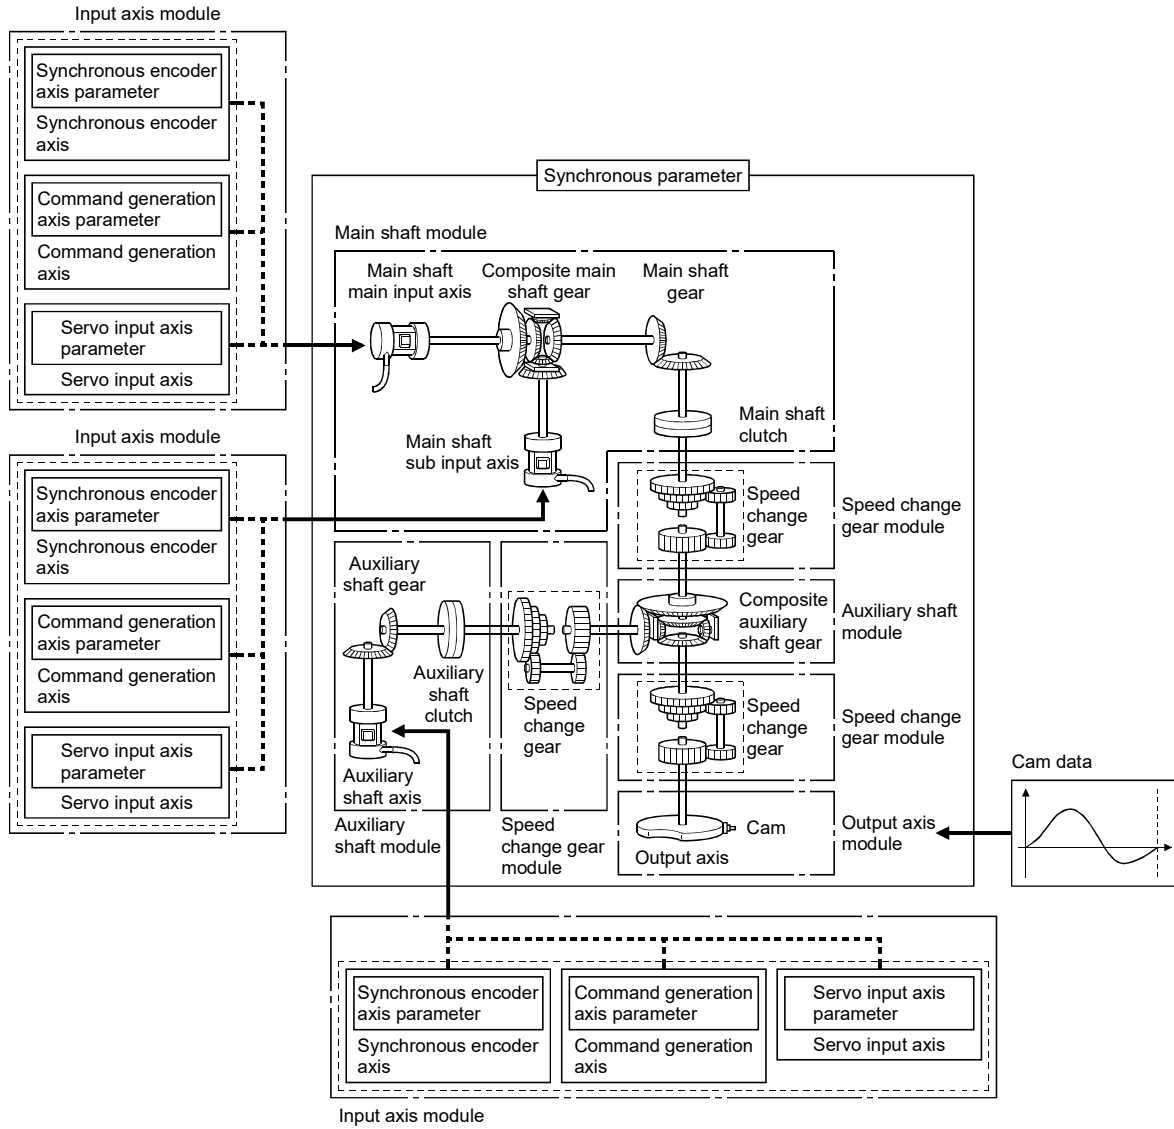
Input axis module

Synchronous encoder axis parameter
Synchronous encoder axis

Command generation axis parameter
Command generation axis

Servo input axis parameter
Servo input axis

Input axis module

Synchronous encoder axis parameter
Synchronous encoder axis

Command generation axis parameter
Command generation axis

Servo input axis parameter
Servo input axis

Synchronous parameter

Main shaft module

Main shaft main input axis
Composite main shaft gear
Main shaft gear
Main shaft clutch
Main shaft sub input axis

Speed change gear
Speed change gear module

Auxiliary shaft gear
Auxiliary shaft clutch
Auxiliary shaft axis
Auxiliary shaft module

Speed change gear
Speed change gear module

Composite auxiliary shaft gear
Auxiliary shaft module

Speed change gear
Speed change gear module

Cam
Output axis
Output axis module

Cam data

Synchronous encoder axis parameter
Synchronous encoder axis

Command generation axis parameter
Command generation axis

Servo input axis parameter
Servo input axis

Input axis module